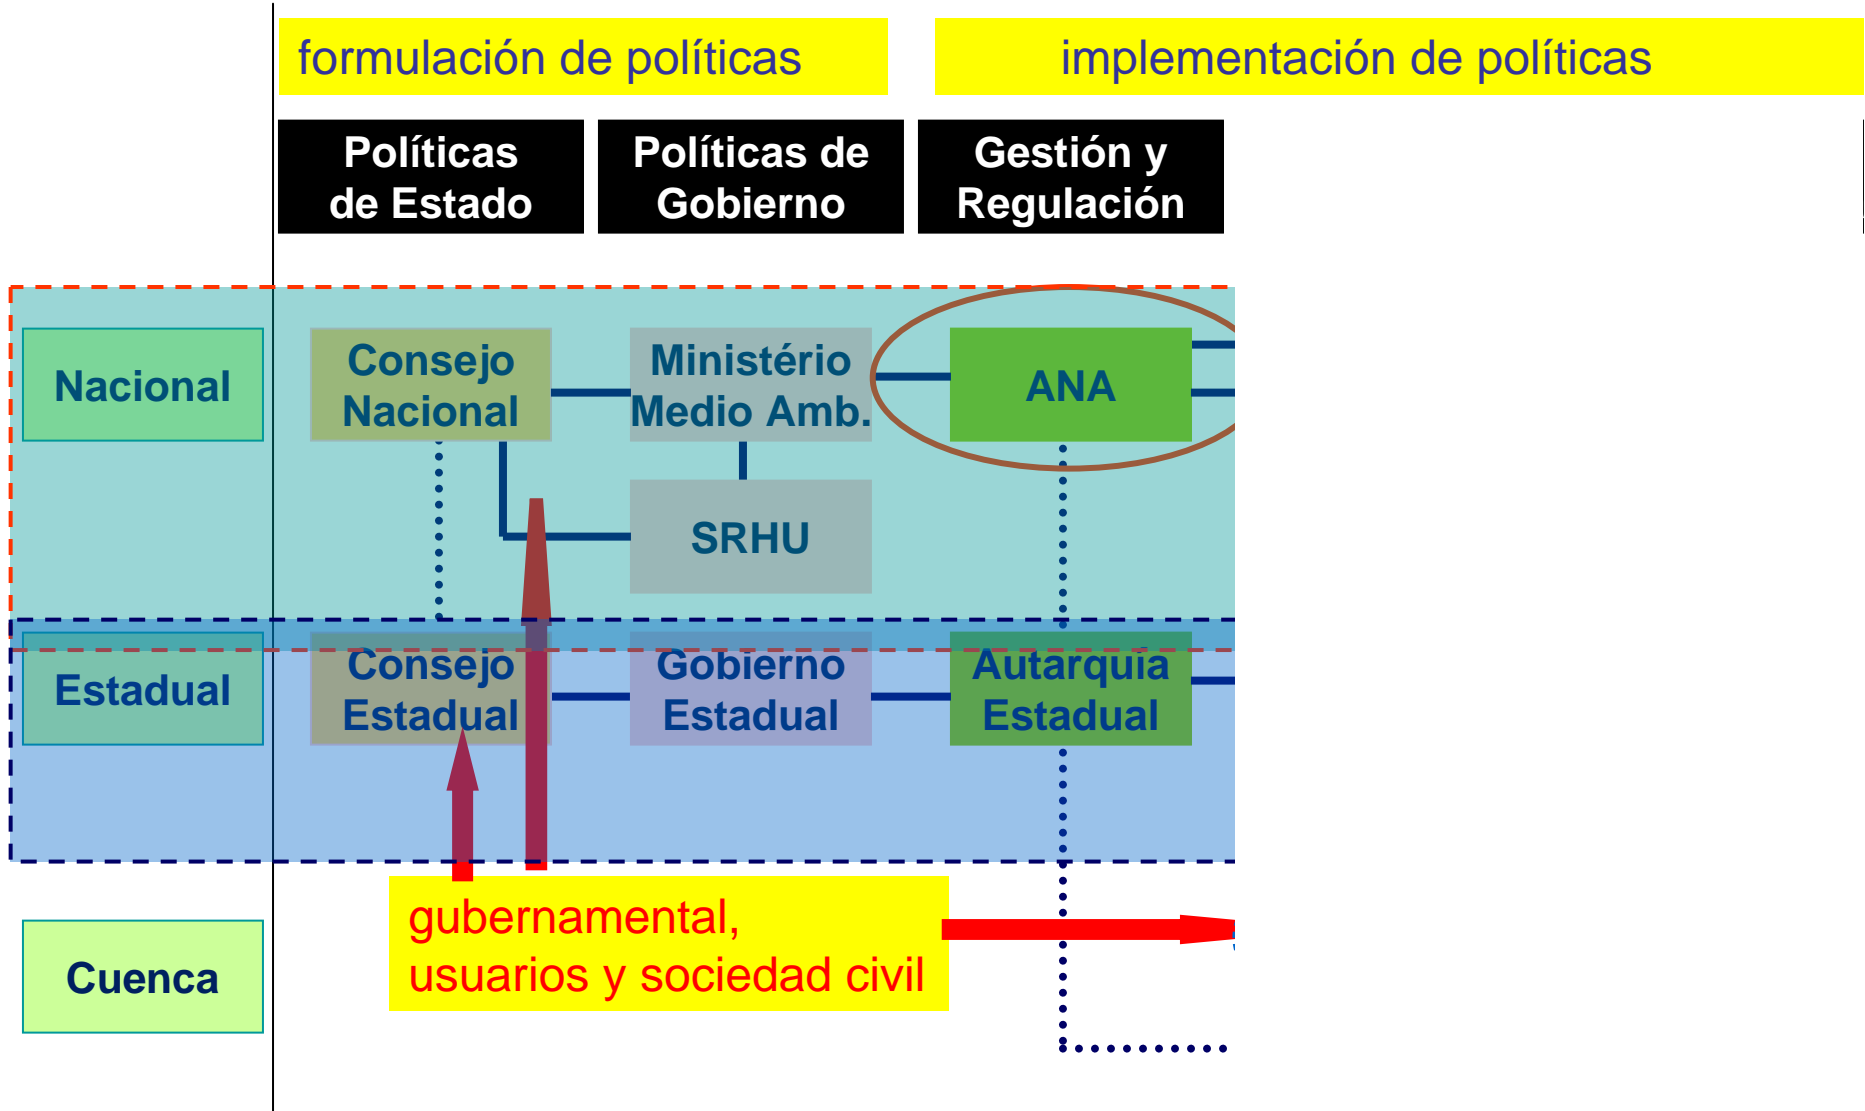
formulación de políticas

implementación de políticas

Políticas de Estado

Políticas de Gobierno

Gestión y Regulación

Nacional

Consejo Nacional

Ministério Medio Amb.

ANA

SRHU

Estadual

Consejo Estadual

Gobierno Estadual

Autarquia Estadual

Cuenca

gubernamental, usuarios y sociedad civil